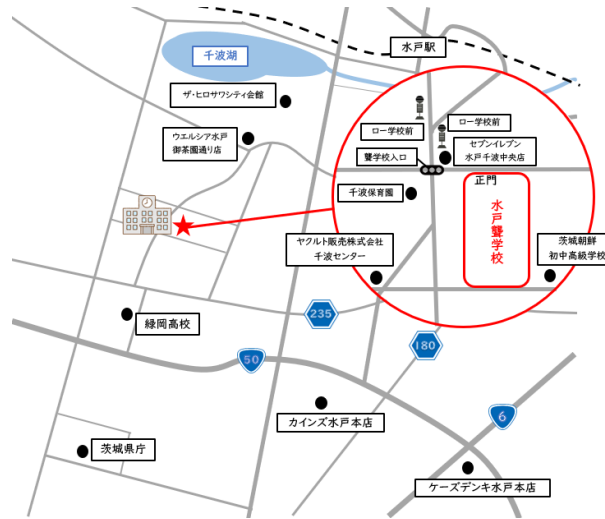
千波湖

水戸駅

ザ・ヒロサワシティ会館

ウエルシア水戸
御茶園通り店

ロー学校前

ロー学校前

聾学校入口

セブンイレブン
水戸千波中央店

正門

千波保育園

水戸
聾学校

ヤクルト販売株式会社
千波センター

茨城朝鮮
初中高級学校

235

緑岡高校

50

180

6

カインズ水戸本店

茨城県庁

ケーズデンキ水戸本店